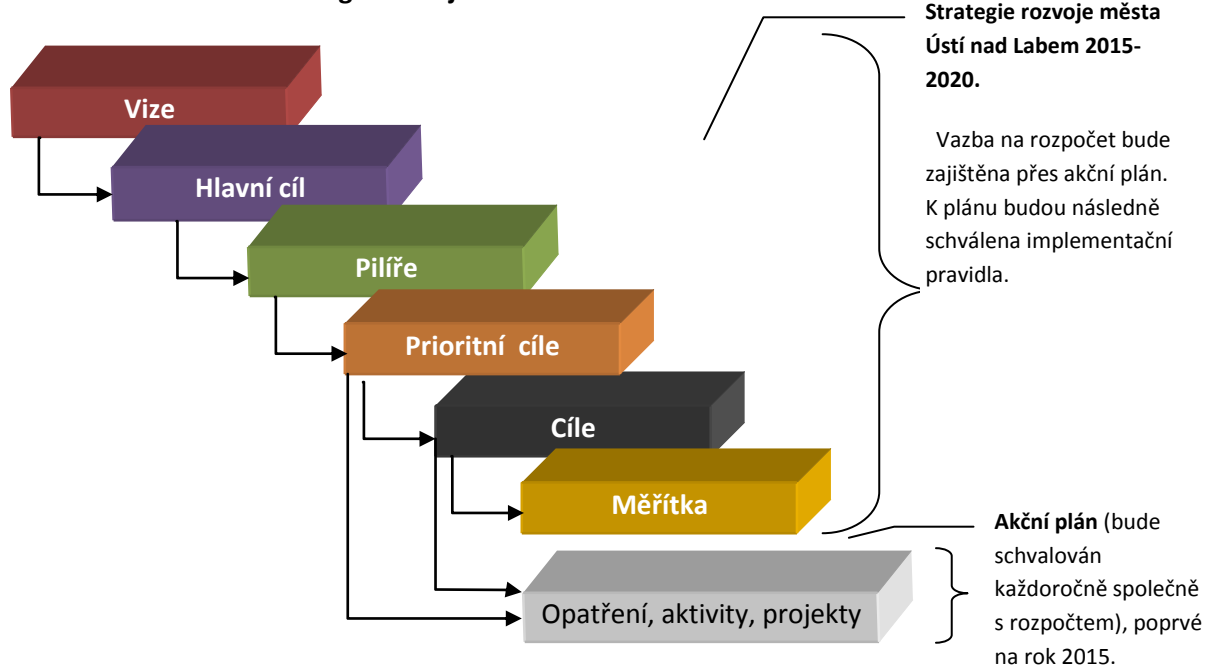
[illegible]

Vize

Hlavní cíl

Pilíře

Prioritní cíle

Cíle

Měřítka

Opatření, aktivity, projekty

Strategie rozvoje města Ústí nad Labem 2015-2020.

Vazba na rozpočet bude zajištěna přes akční plán. K plánu budou následně schválena implementační pravidla.

Akční plán (bude schvalován každoročně společně s rozpočtem), poprvé na rok 2015.